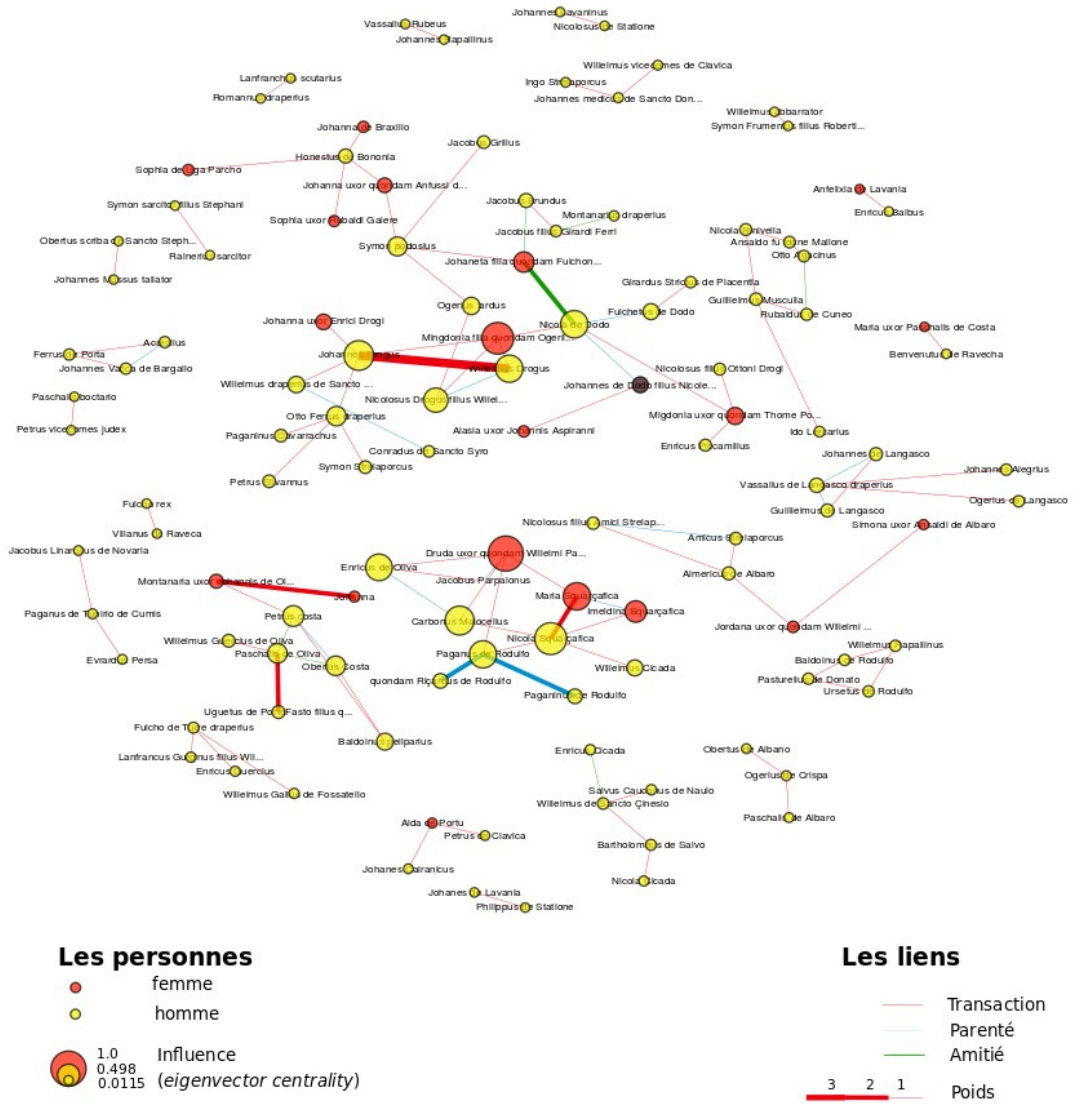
Vassallus Rubeus
Johannes Capallinus
Johannes Cavaninus
Nicolosus de Statione
Willelmus vicecomes de Clavica
Ingo Stelaporcus
Johannes medicus de Sancto Don...
Lanfranchus scutarius
Romannus draperius
Willelmus Cobarrator
Symon Frumentus filius Roberti...
Johanna de Braxilio
Honestus de Bononia
Jacobus Grillus
Sophia de Ripa Parcho
Johanna uxor quondam Anfussi d...
Anfelixia de Lavania
Enricus Balbus
Symon sarcitor filius Stephani
Jacobus Grundus
Sophia uxor Rubaldi Galere
Montanarius draperius
Jacobus filius Girardi Ferri
Nicola Cavella
Ansaldo fu Ome Mallone
Otto Atacinus
Obertus scriba de Sancto Steph...
Raineriu sarcitor
Symon podosius
Johaneta filia quondam Fulchon...
Johannes Mussus tallator
Girardus Stricus de Placentia
Ogerius Bardus
Guillelmus Musculla
Rubaldus de Cuneo
Fulchetus de Dodo
Johanna uxor Enrici Drogi
Mingdonia filia quondam Ogeri...
Nicola de Dodo
Maria uxor Paschalis de Costa
Acellius
Ferrus de Porta
Johannes Drogus
Benvenutus de Ravecha
Johannes Vacca de Bargallo
Willelmus Drogus
Nicolosus filius Ottoni Drogi
Willelmus draperius de Sancto ...
Johannes de Dodo filius Nicole...
Nicolosus Drogus filius Willel...
Paschalis boctario
Otto Ferrus draperius
Migdonia uxor quondam Thome Po...
Petrus vicecomes judex
Ido Linarius
Paganinus Cavarrachus
Alasia uxor Johannis Aspiranni
Enricus Ocamillus
Conradus de Sancto Syro
Symon Stelaporcus
Johannes de Langasco
Petrus Savannus
Johannes Alegrius
Vassallus de Langasco draperius
Ogerius de Langasco
Fulcho rex
Guillelmus de Langasco
Villanus de Raveca
Nicolosus filius Amici Strelap...
Simona uxor Ansaldi de Albaro
Jacobus Linarius de Novaria
Amicus Stelaporcus
Druda uxor quondam Willelmi Pa...
Enricus de Oliva
Montanaria uxor Johannis de Ol...
Jacobus Parpalonus
Almericus de Albaro
Johanna
Paganus de Tabirio de Cumis
Maria Squarçafica
Petrus Costa
Imeldina Squarçafica
Carbonus Malocellus
Nicola Squarçafica
Jordana uxor quondam Willelmi ...
Willelmus Grillus de Oliva
Willelmus Capallinus
Paschalis de Oliva
Paganus de Rodulfo
Baldoinus de Rodulfo
Evrardus Persa
Obertus Costa
Willelmus Cicada
quondam Ricardus de Rodulfo
Pasturellus de Donato
Paganinus de Rodulfo
Ursetus de Rodulfo
Uguetus de Porta Fasto filius q...
Fulcho de Turre draperius
Baldoinus pelliparius
Lanfrancus Guercius filius Wil...
Enricus Cicada
Obertus de Albano
Enricus Guercius
Ogerius de Crispa
Salvus Caudatus de Naulo
Willelmus de Sancto Ginesio
Willelmus Gallus de Fossatello
Paschalis de Albaro
Alda de Portu
Petrus de Clavica
Bartholomeus de Salvo
Johanes Cairanicus
Nicola Cicada
Johanes de Lavania
Philippus de Statione

Les personnes
femme
homme
1.0
0.498
0.0115
Influence
(eigenvector centrality)

Les liens
Transaction
Parenté
Amitié
3 2 1
Poids